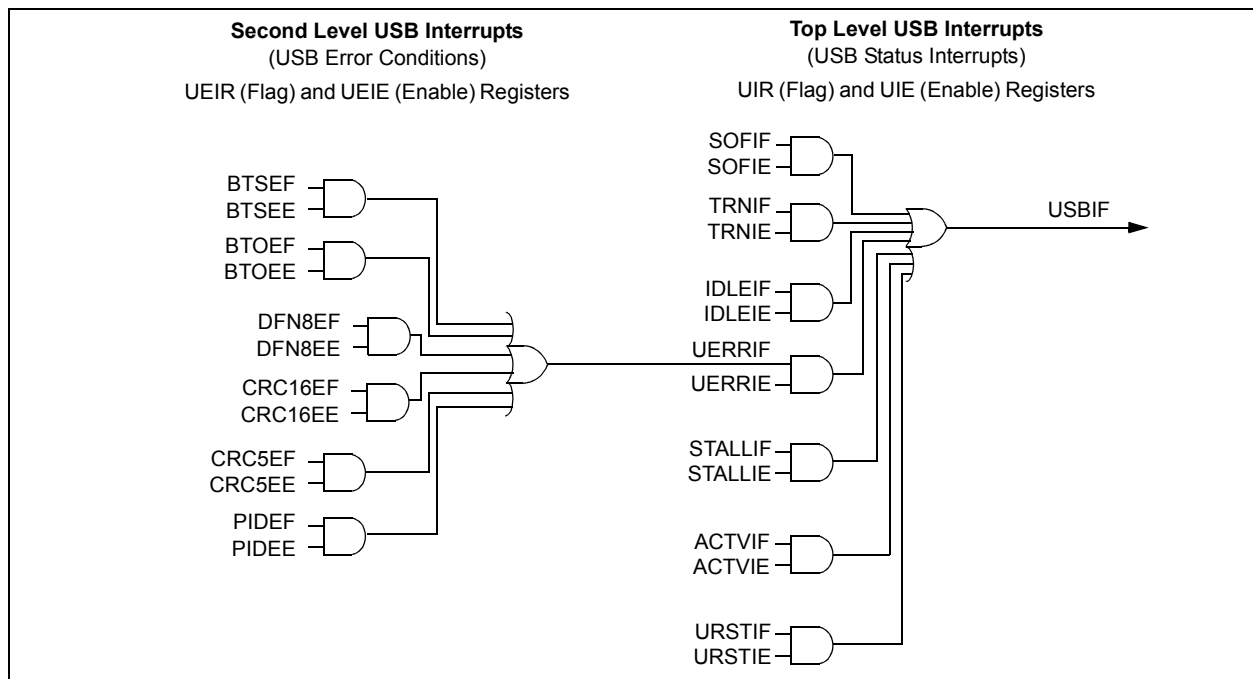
**Second Level USB Interrupts**
(USB Error Conditions)
UEIR (Flag) and UEIE (Enable) Registers

**Top Level USB Interrupts**
(USB Status Interrupts)
UIR (Flag) and UIE (Enable) Registers

BTSEF
BTSEE
BTOEF
BTOEE
DFN8EF
DFN8EE
CRC16EF
CRC16EE
CRC5EF
CRC5EE
PIDEF
PIDEE

SOFIF
SOFIE
TRNIF
TRNIE
IDLEIF
IDLEIE
UERRIF
UERRIE
STALLIF
STALLIE
ACTVIF
ACTVIE
URSTIF
URSTIE

USBIF